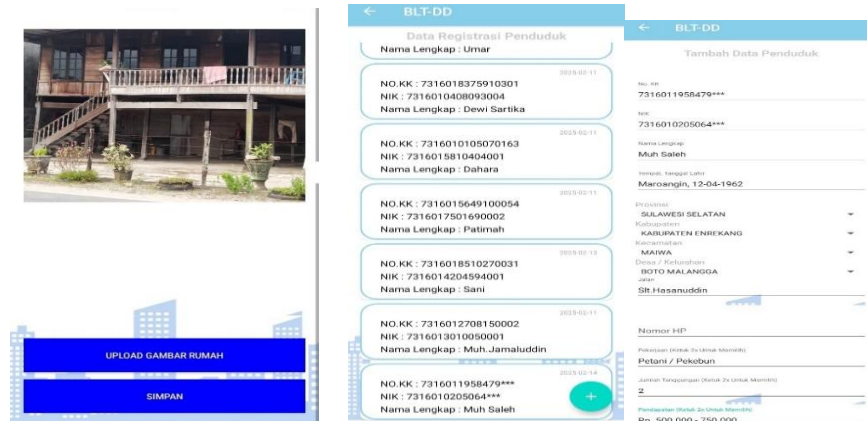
UPLOAD GAMBAR RUMAH

SIMPAN

BLT-DD

Data Registrasi Penduduk

Nama Lengkap : Umar

2025-02-11
NO.KK : 7316018375910301
NIK : 7316010408093004
Nama Lengkap : Dewi Sartika

2025-02-11
NO.KK : 7316010105070163
NIK : 7316015810404001
Nama Lengkap : Dahara

2025-02-11
NO.KK : 7316015649100054
NIK : 7316017501690002
Nama Lengkap : Patimah

2025-02-11
NO.KK : 7316018510270031
NIK : 7316014204594001
Nama Lengkap : Sani

2025-02-11
NO.KK : 7316012708150002
NIK : 7316013010050001
Nama Lengkap : Muh.Jamaluddin

2025-02-14
NO.KK : 7316011958479***
NIK : 7316010205064***
Nama Lengkap : Muh Saleh

+

BLT-DD

Tambah Data Penduduk

No. KK
7316011958479***

NIK
7316010205064***

Nama Lengkap
Muh Saleh

Tempat, Tanggal Lahir
Maroangin, 12-04-1962

Provinsi
SULAWESI SELATAN

Kabupaten
KABUPATEN ENREKANG

Kecamatan
MAIWA

Desa / Kelurahan
BOTO MALANGGA

Jalan
Slt.Hasanuddin

Nomor HP

Pekerjaan (Ketuk 2x Untuk Memilih)
Petani / Pekebun

Jumlah Tanggungan (Ketuk 2x Untuk Memilih)
2

Pendapatan (Ketuk 2x Untuk Memilih)
Rp. 500.000 - 750.000